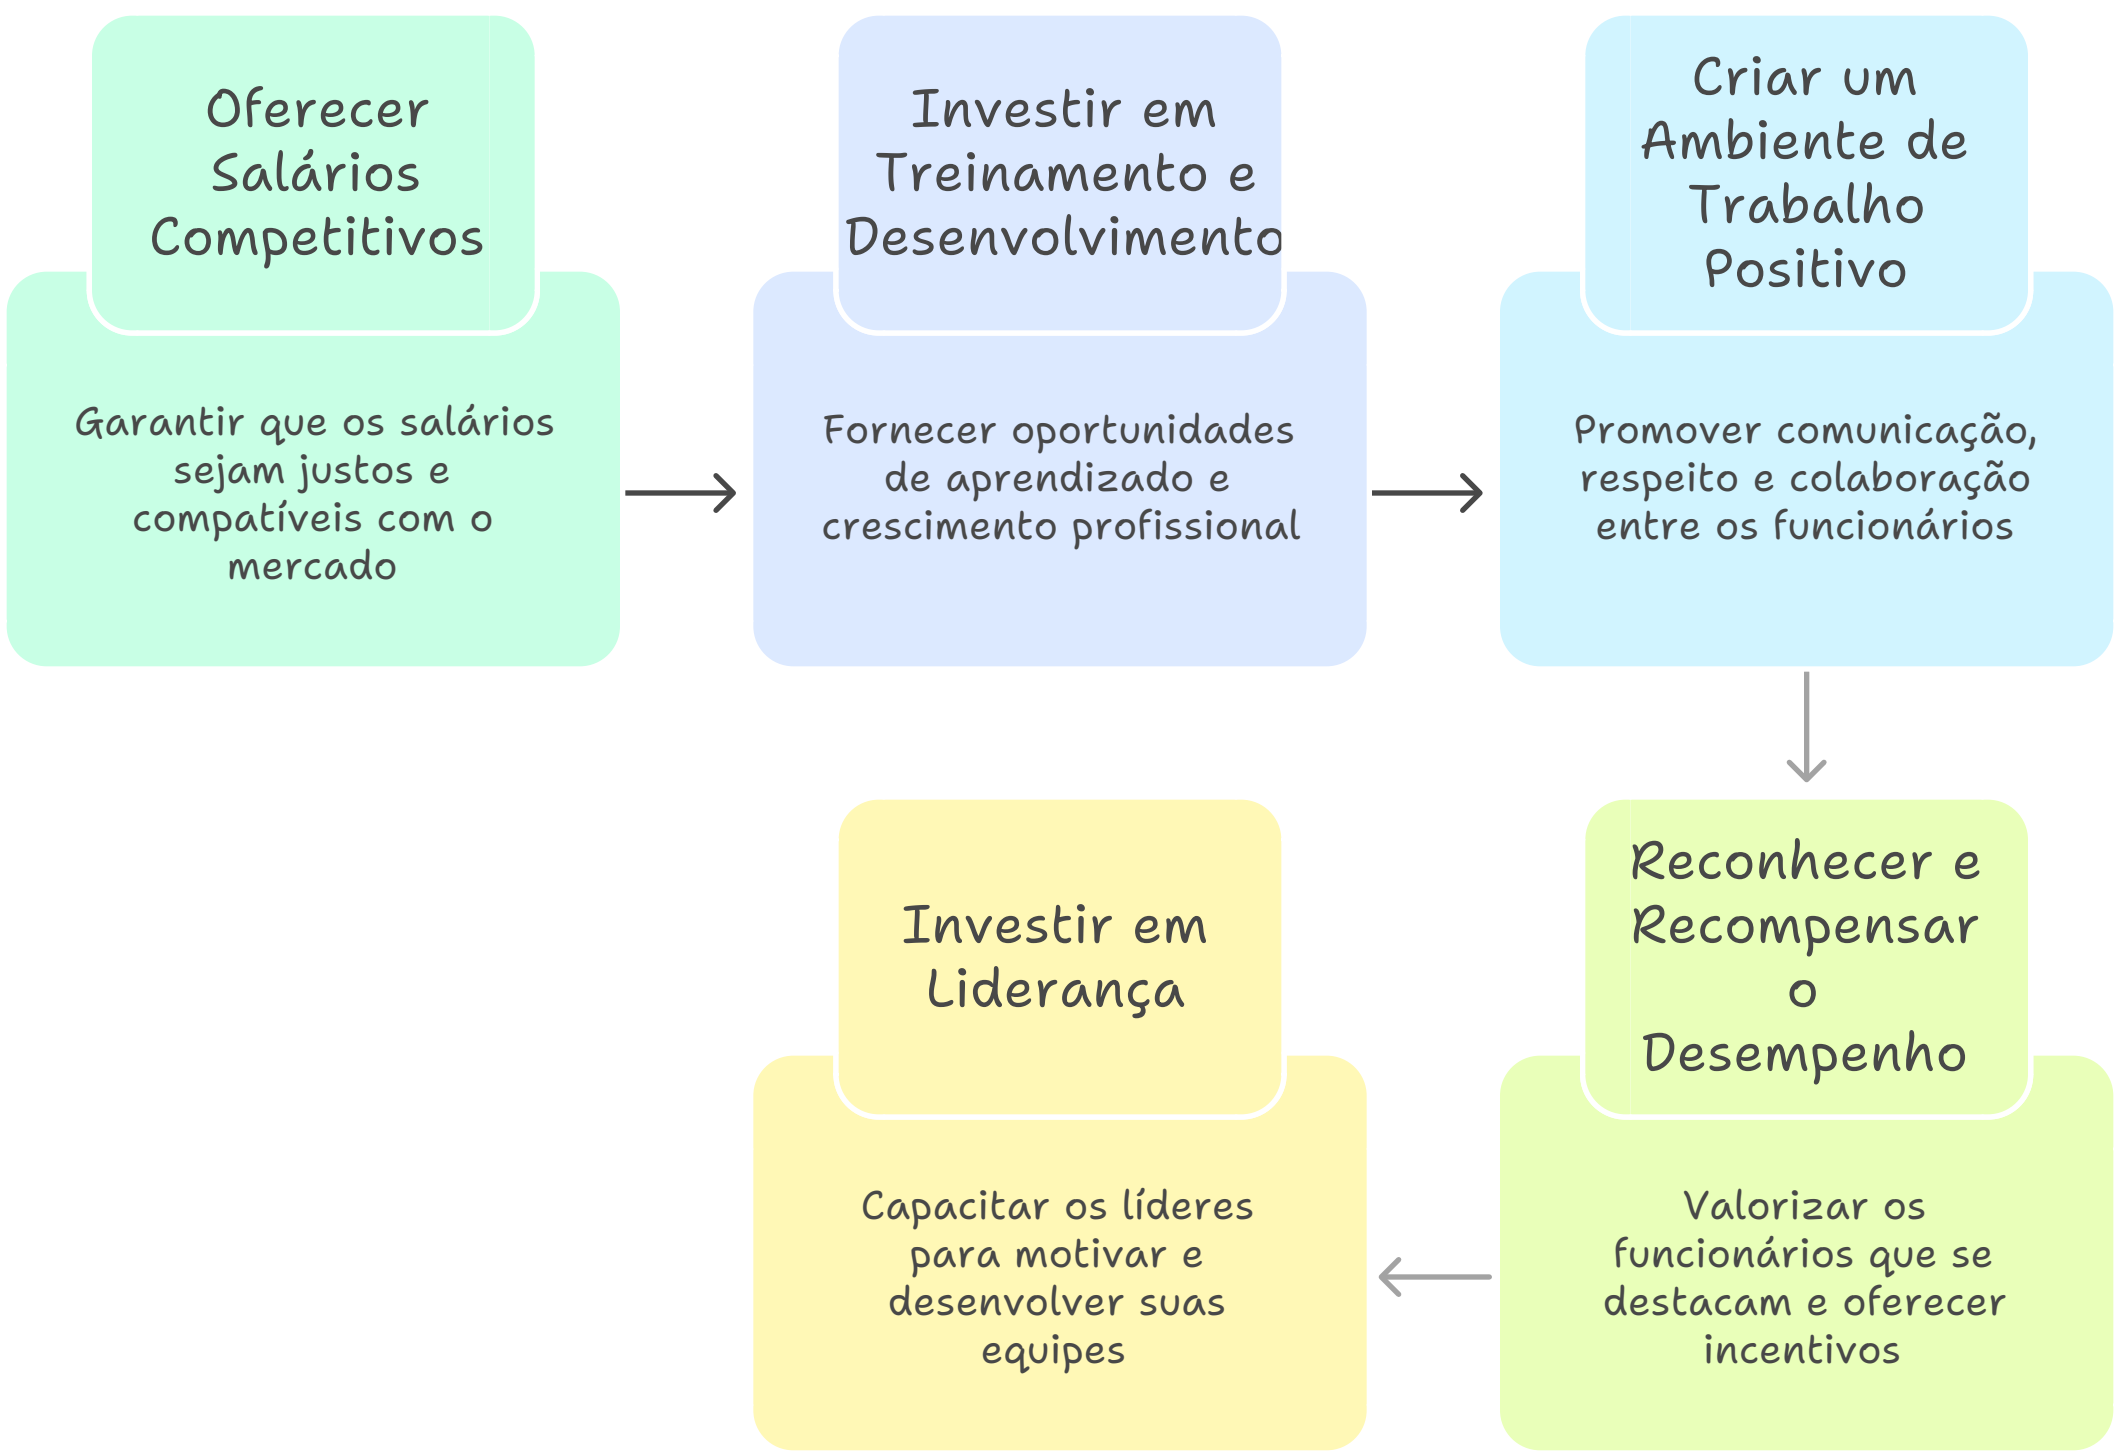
Oferecer Salários Competitivos

Garantir que os salários sejam justos e compatíveis com o mercado

Investir em Treinamento e Desenvolvimento

Fornecer oportunidades de aprendizado e crescimento profissional

Criar um Ambiente de Trabalho Positivo

Promover comunicação, respeito e colaboração entre os funcionários

Reconhecer e Recompensar o Desempenho

Valorizar os funcionários que se destacam e oferecer incentivos

Investir em Liderança

Capacitar os líderes para motivar e desenvolver suas equipes